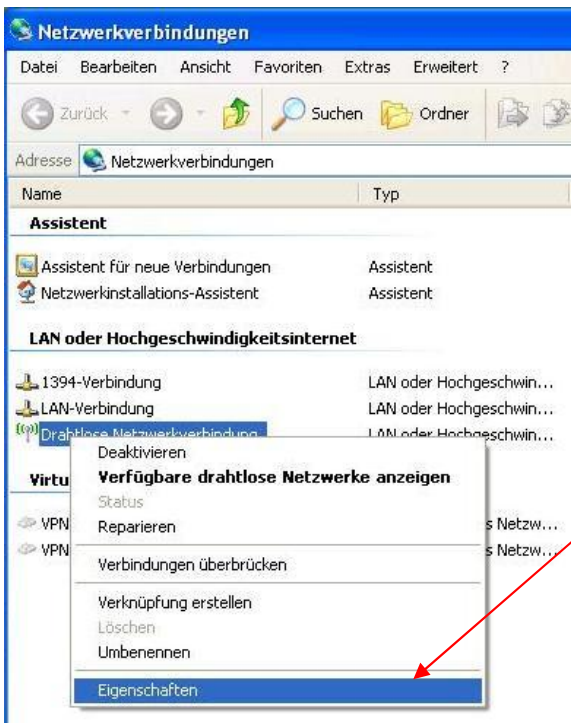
Netzwerkverbindungen

Datei Bearbeiten Ansicht Favoriten Extras Erweitert ?

Zurück Suchen Ordner

Adresse Netzwerkverbindungen

| Name | Typ |
|---|---|
| **Assistent** | |
| Assistent für neue Verbindungen | Assistent |
| Netzwerkinstallations-Assistent | Assistent |
| **LAN oder Hochgeschwindigkeitsinternet** | |
| 1394-Verbindung | LAN oder Hochgeschwin... |
| LAN-Verbindung | LAN oder Hochgeschwin... |
| Drahtlose Netzwerkverbindung | LAN oder Hochgeschwin... |
| **Virtu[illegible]** | |
| VPN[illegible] | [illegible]s Netzw... |
| VPN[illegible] | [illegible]s Netzw... |

Deaktivieren
**Verfügbare drahtlose Netzwerke anzeigen**
Status
Reparieren
Verbindungen überbrücken
Verknüpfung erstellen
Löschen
Umbenennen
Eigenschaften